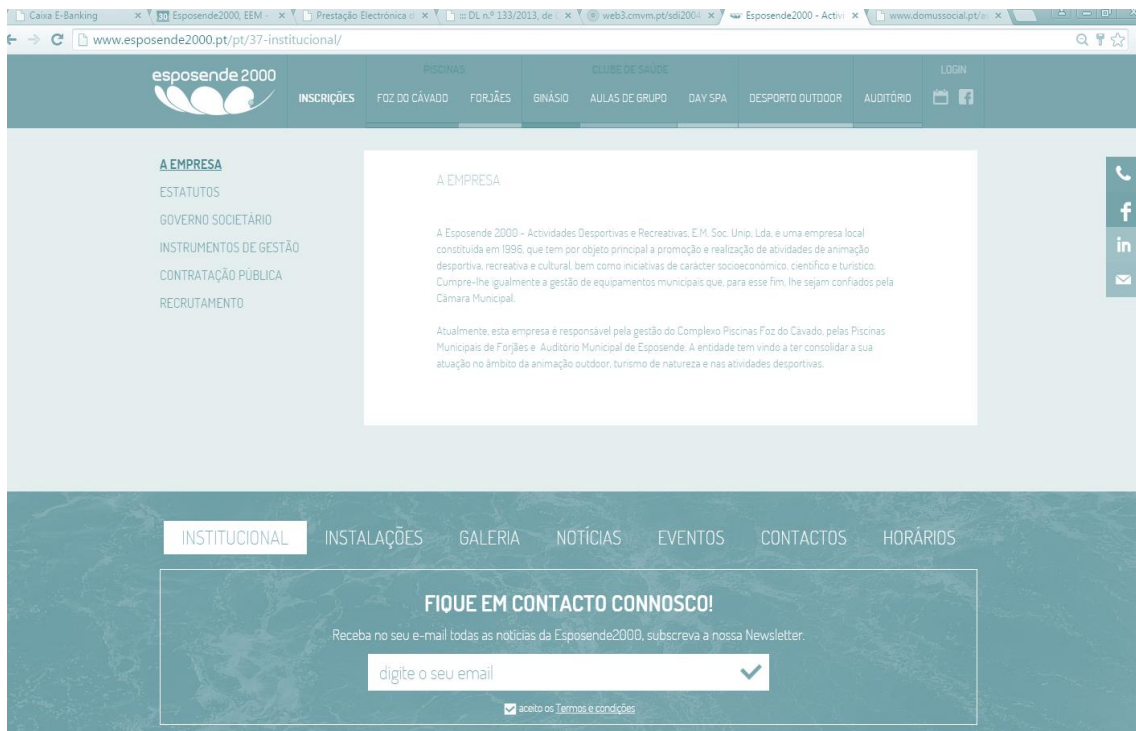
Caixa E-Banking × Esposende2000, EEM × Prestação Electrónica × :: DL n.º 133/2013, de × web3.cmvm.pt/sdi2004 × Esposende2000 - Activi × www.domussocial.pt/ ×

www.esposende2000.pt/pt/37-institucional/

esposende 2000

INSCRIÇÕES PISCINAS FOZ DO CÁVADO FORJÃES CLUBE DE SAÚDE GINÁSIO AULAS DE GRUPO DAY SPA DESPORTO OUTDOOR AUDITÓRIO LOGIN

A EMPRESA
ESTATUTOS
GOVERNO SOCIETÁRIO
INSTRUMENTOS DE GESTÃO
CONTRATAÇÃO PÚBLICA
RECRUTAMENTO

A EMPRESA

A Esposende 2000 – Actividades Desportivas e Recreativas, E.M. Soc. Unip. Lda, é uma empresa local constituída em 1996, que tem por objeto principal a promoção e realização de atividades de animação desportiva, recreativa e cultural, bem como iniciativas de carácter socioeconómico, científico e turístico. Cumpre-lhe igualmente a gestão de equipamentos municipais que, para esse fim, lhe sejam confiados pela Câmara Municipal.

Atualmente, esta empresa é responsável pela gestão do Complexo Piscinas Foz do Cavado, pelas Piscinas Municipais de Forjães e Auditório Municipal de Esposende. A entidade tem vindo a ter consolidar a sua atuação no âmbito da animação outdoor, turismo de natureza e nas atividades desportivas.

INSTITUCIONAL INSTALAÇÕES GALERIA NOTÍCIAS EVENTOS CONTACTOS HORÁRIOS

FIQUE EM CONTACTO CONNOSCO!
Receba no seu e-mail todas as notícias da Esposende2000, subscreva a nossa Newsletter.

digite o seu email

aceito os Termos e condições